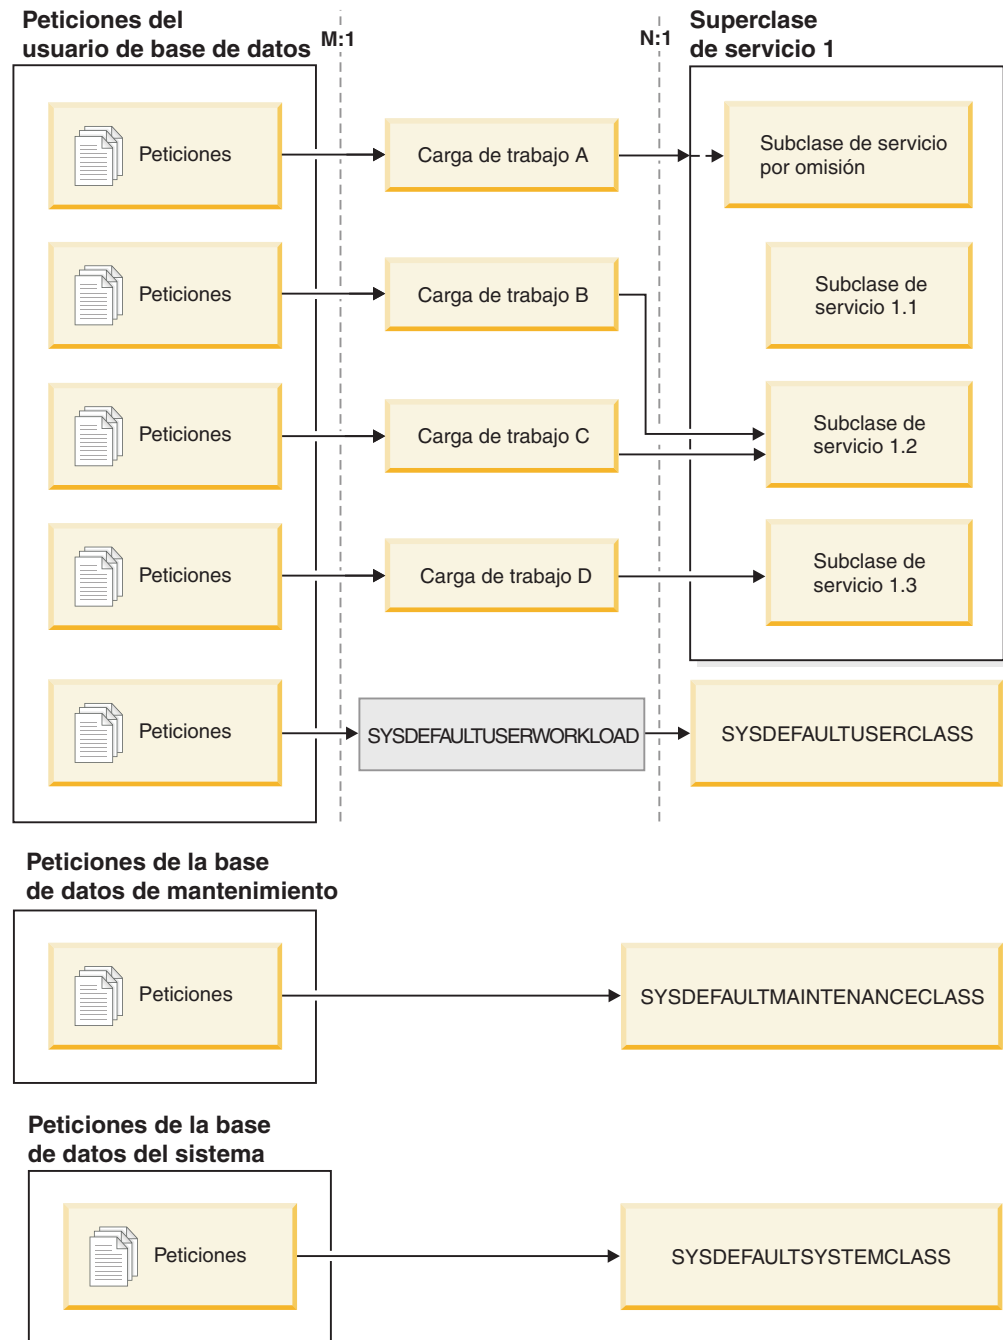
Peticiones del usuario de base de datos

M:1

N:1

Superclase de servicio 1

Peticiones

Carga de trabajo A

Subclase de servicio por omisión

Peticiones

Carga de trabajo B

Subclase de servicio 1.1

Peticiones

Carga de trabajo C

Subclase de servicio 1.2

Peticiones

Carga de trabajo D

Subclase de servicio 1.3

Peticiones

SYSDEFAULTUSERWORKLOAD

SYSDEFAULTUSERCLASS

Peticiones de la base de datos de mantenimiento

Peticiones

SYSDEFAULTMAINTENANCECLASS

Peticiones de la base de datos del sistema

Peticiones

SYSDEFAULTSYSTEMCLASS